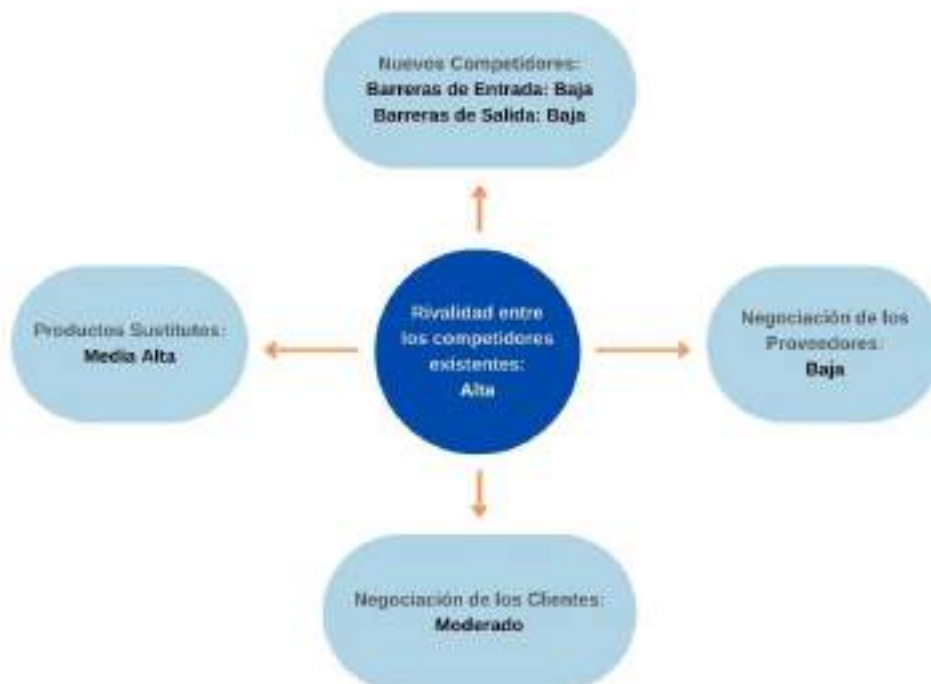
Nuevos Competidores:
Barreras de Entrada: Baja
Barreras de Salida: Baja

Productos Sustitutos:
Media Alta

Rivalidad entre los competidores existentes:
Alta

Negociación de los Proveedores:
Baja

Negociación de los Clientes:
Moderado